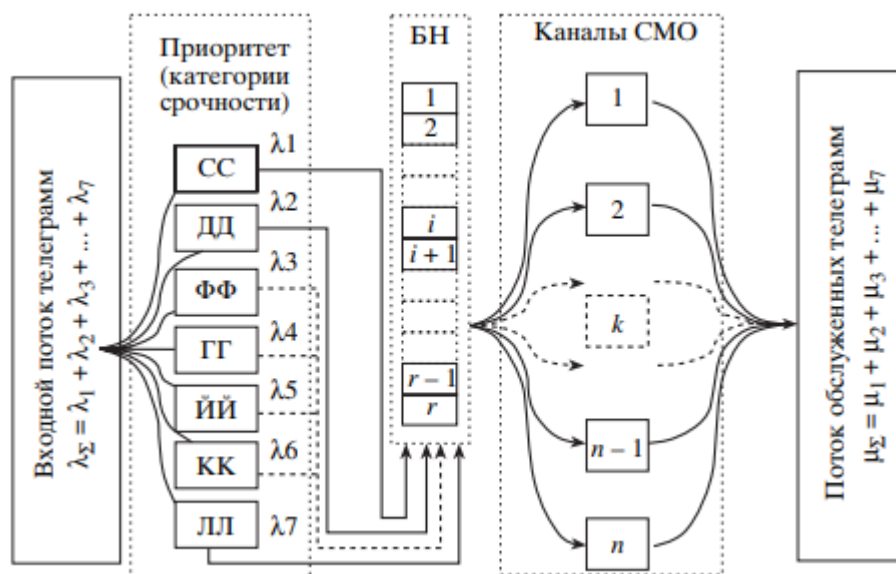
Входной поток телеграмм
$\lambda_\Sigma = \lambda_1 + \lambda_2 + \lambda_3 + ... + \lambda_7$

Приоритет (категории срочности)

СС λ1
ДД λ2
ФФ λ3
ГГ λ4
ЙЙ λ5
КК λ6
ЛЛ λ7

БН

1
2
$i$
$i + 1$
$r - 1$
$r$

Каналы СМО

1
2
$k$
$n - 1$
$n$

Поток обслуженных телеграмм
$\mu_\Sigma = \mu_1 + \mu_2 + \mu_3 + ... + \mu_7$